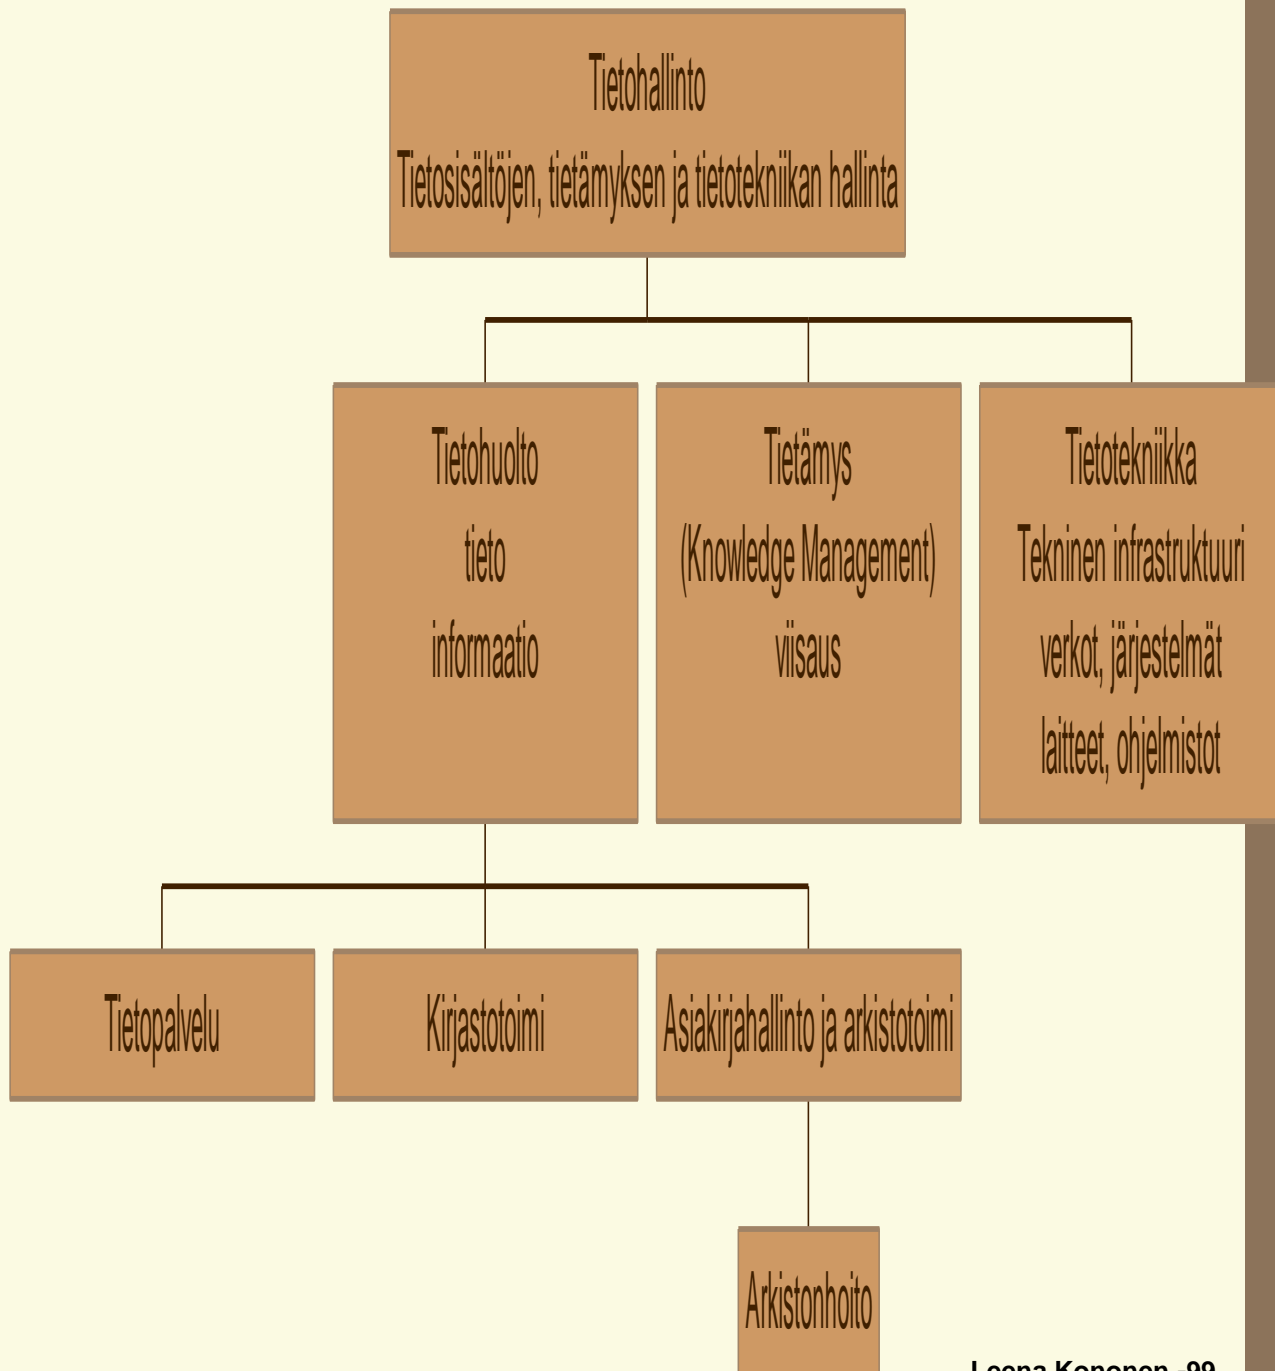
Tietohallinto
Tietosisältöjen, tietämyksen ja tietotekniikan hallinta

Tietohuolto
tieto
informaatio

Tietämys
(Knowledge Management)
viisaus

Tietotekniikka
Tekninen infrastruktuuri
verkot, järjestelmät
laitteet, ohjelmistot

Tietopalvelu

Kirjastotoimi

Asiakirjahallinto ja arkistotoimi

Arkistonhoito

Leena Kononen -99